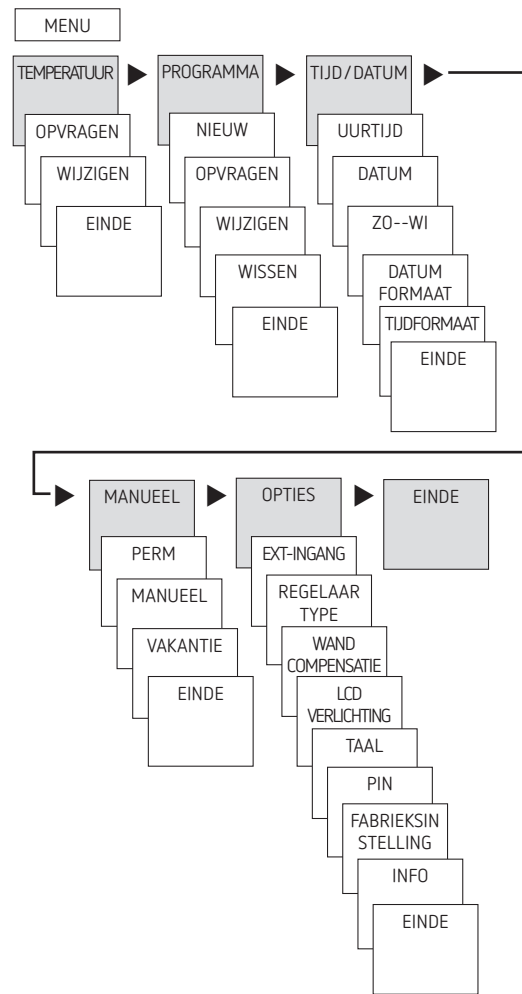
MENU

TEMPERATUUR
OPVRAGEN
WIJZIGEN
EINDE

PROGRAMMA
NIEUW
OPVRAGEN
WIJZIGEN
WISSEN
EINDE

TIJD/DATUM
UURTIJD
DATUM
ZO--WI
DATUM FORMAAT
TIJDFORMAAT
EINDE

MANUEEL
PERM
MANUEEL
VAKANTIE
EINDE

OPTIES
EXT-INGANG
REGELAAR TYPE
WAND COMPENSATIE
LCD VERLICHTING
TAAL
PIN
FABRIEKSIN STELLING
INFO
EINDE

EINDE